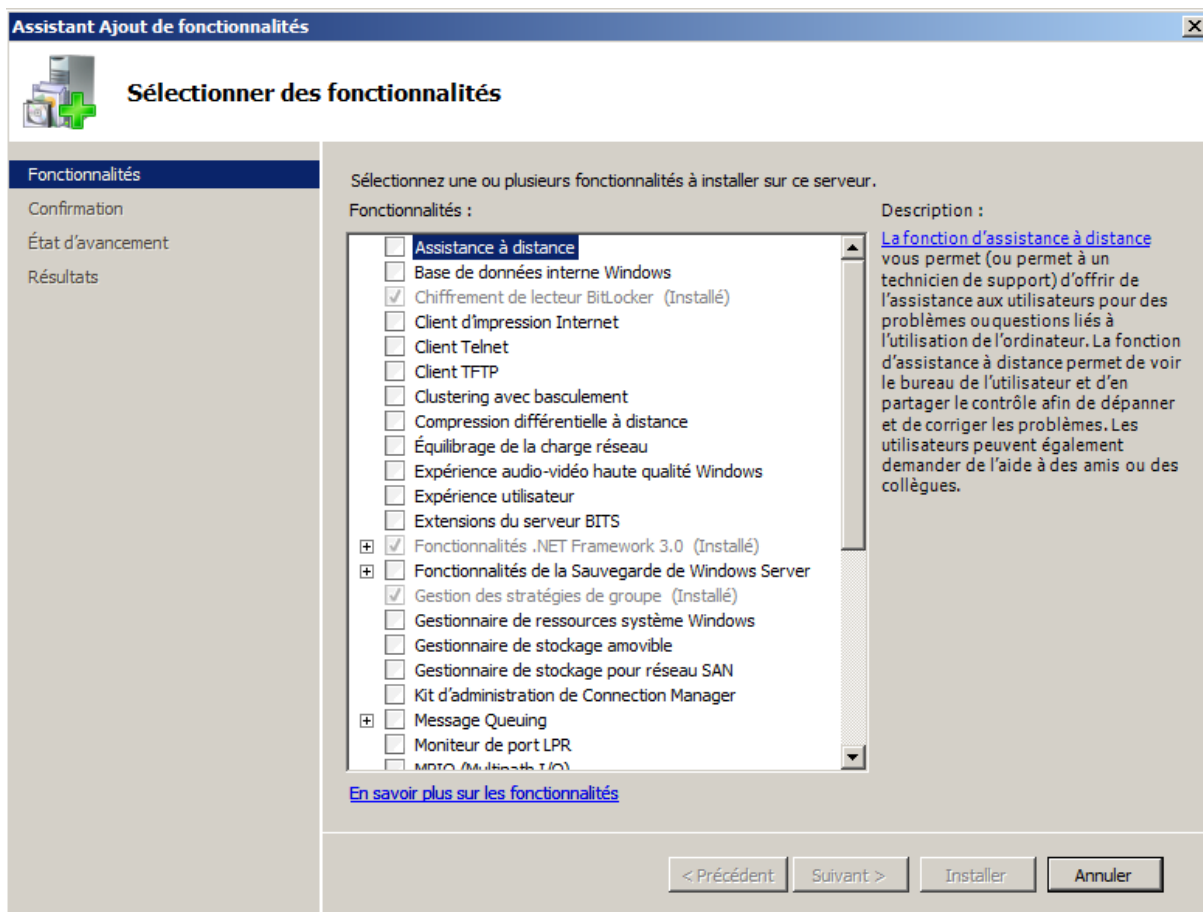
Assistant Ajout de fonctionnalités

Sélectionner des fonctionnalités

Fonctionnalités
Confirmation
État d'avancement
Résultats

Sélectionnez une ou plusieurs fonctionnalités à installer sur ce serveur.

Fonctionnalités :

Assistance à distance
Base de données interne Windows
Chiffrement de lecteur BitLocker (Installé)
Client d'impression Internet
Client Telnet
Client TFTP
Clustering avec basculement
Compression différentielle à distance
Équilibrage de la charge réseau
Expérience audio-vidéo haute qualité Windows
Expérience utilisateur
Extensions du serveur BITS
Fonctionnalités .NET Framework 3.0 (Installé)
Fonctionnalités de la Sauvegarde de Windows Server
Gestion des stratégies de groupe (Installé)
Gestionnaire de ressources système Windows
Gestionnaire de stockage amovible
Gestionnaire de stockage pour réseau SAN
Kit d'administration de Connection Manager
Message Queuing
Moniteur de port LPR
MPIO (Multipath I/O)

Description :

La fonction d'assistance à distance vous permet (ou permet à un technicien de support) d'offrir de l'assistance aux utilisateurs pour des problèmes ou questions liés à l'utilisation de l'ordinateur. La fonction d'assistance à distance permet de voir le bureau de l'utilisateur et d'en partager le contrôle afin de dépanner et de corriger les problèmes. Les utilisateurs peuvent également demander de l'aide à des amis ou des collègues.

En savoir plus sur les fonctionnalités

< Précédent | Suivant > | Installer | Annuler